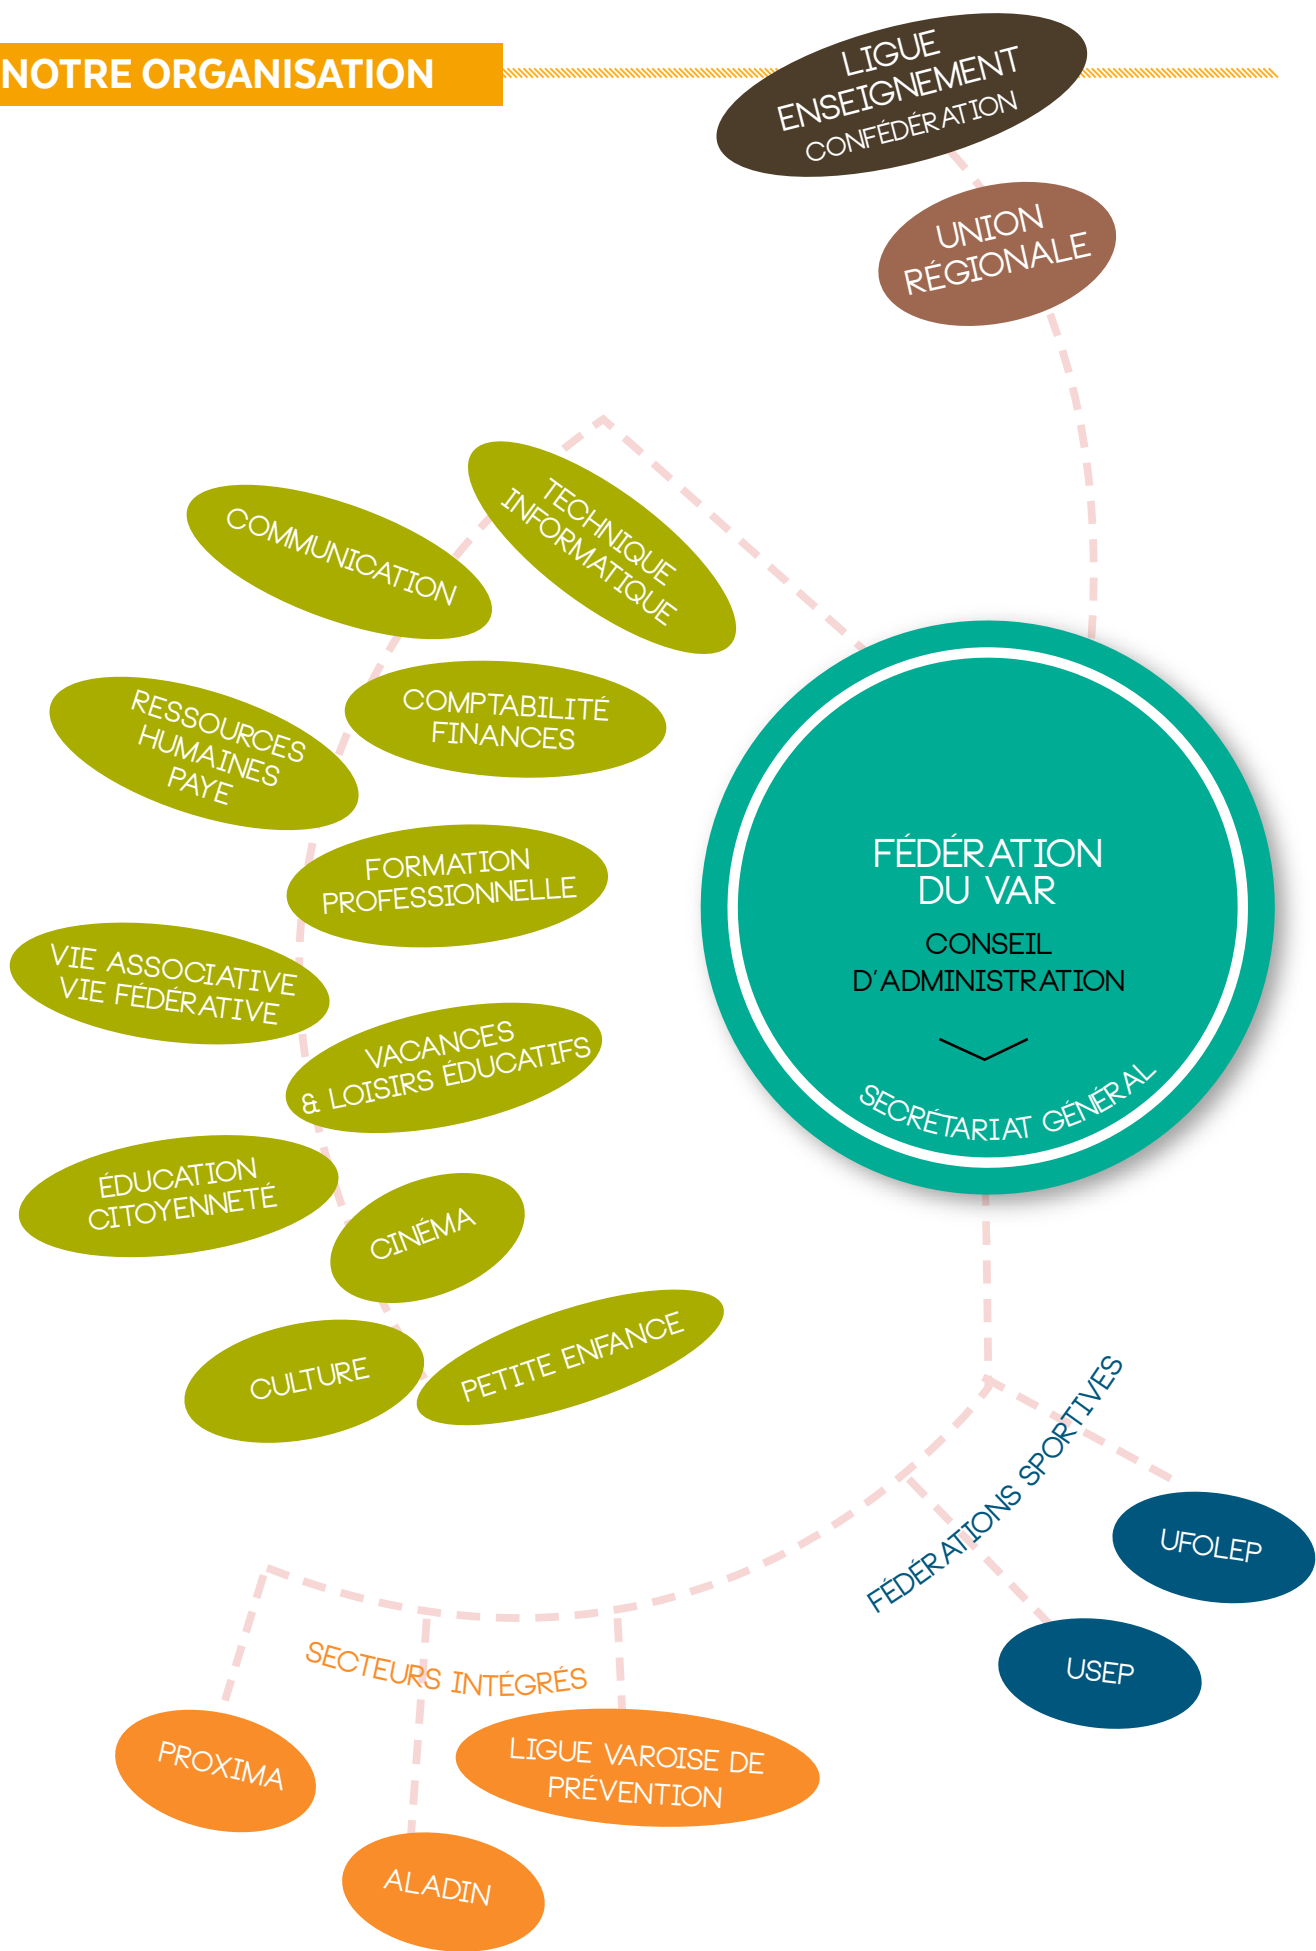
NOTRE ORGANISATION

LIGUE ENSEIGNEMENT CONFÉDÉRATION

UNION RÉGIONALE

TECHNIQUE INFORMATIQUE

COMMUNICATION

COMPTABILITÉ FINANCES

RESSOURCES HUMAINES PAYE

FORMATION PROFESSIONNELLE

VIE ASSOCIATIVE VIE FÉDÉRATIVE

VACANCES & LOISIRS ÉDUCATIFS

ÉDUCATION CITOYENNETÉ

CINÉMA

CULTURE

PETITE ENFANCE

FÉDÉRATION DU VAR

CONSEIL D'ADMINISTRATION

SECRÉTARIAT GÉNÉRAL

FÉDÉRATIONS SPORTIVES

UFOLEP

USEP

SECTEURS INTÉGRÉS

PROXIMA

LIGUE VAROISE DE PRÉVENTION

ALADIN